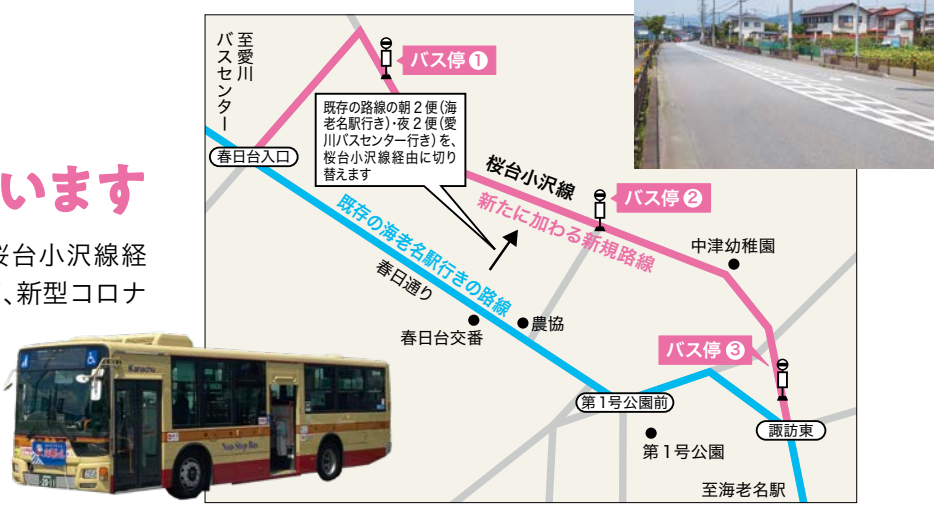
いいます

桜台小沢線経
、新型コロナ

至愛川バスセンター

バス停①

既存の路線の朝２便（海老名駅行き）・夜２便（愛川バスセンター行き）を、桜台小沢線経由に切り替えます

春日台入口

桜台小沢線

バス停②

新たに加わる新規路線

既存の海老名駅行きの路線

春日通り

中津幼稚園

農協

春日台交番

バス停③

第１号公園前

諏訪東

第１号公園

至海老名駅

Kanachu

Non-Step Bus